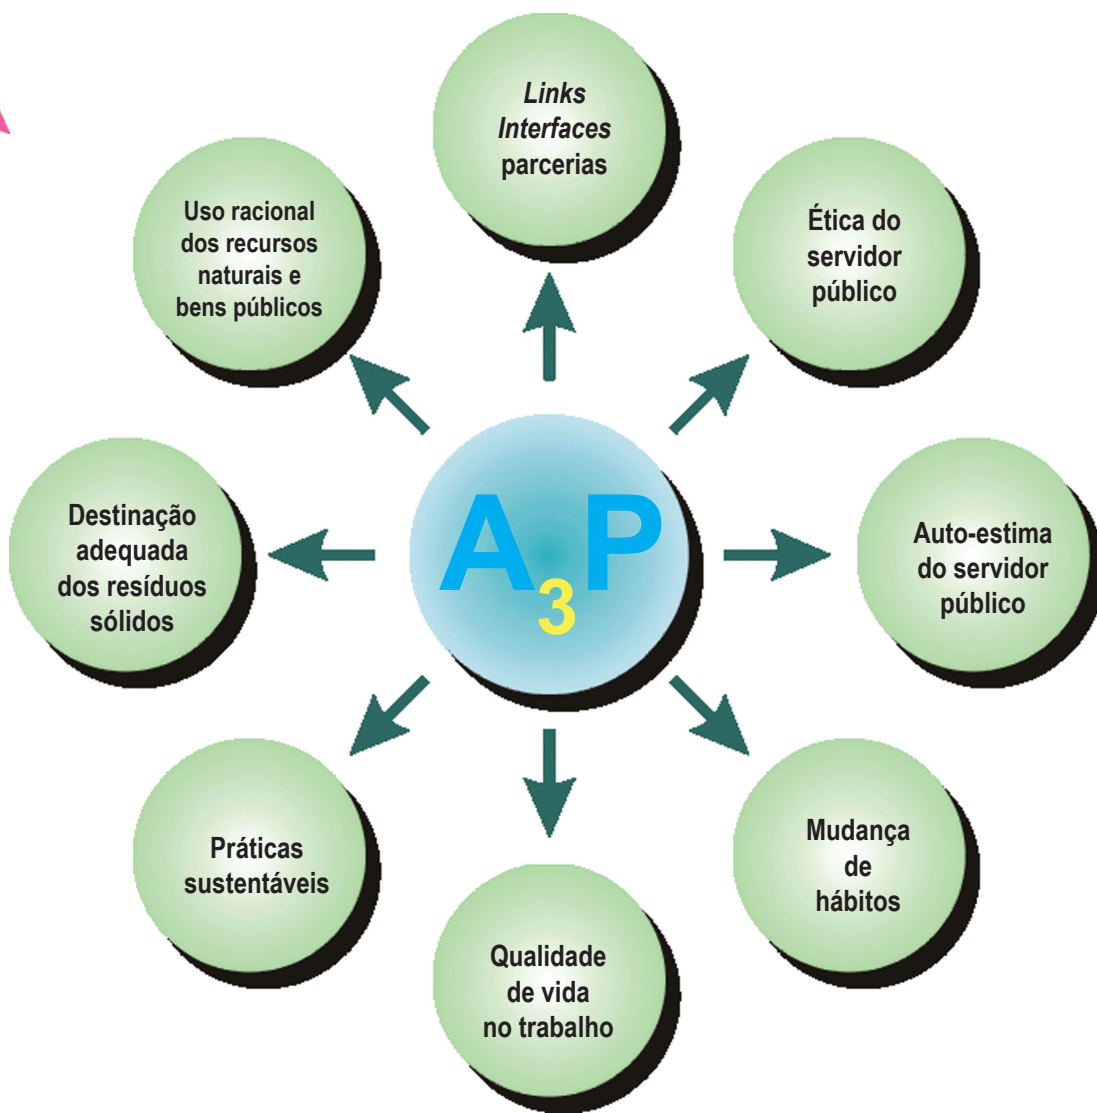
Links
Interfaces
parcerias

Uso racional dos recursos naturais e bens públicos

Ética do servidor público

$A_3P$

Destinação adequada dos resíduos sólidos

Auto-estima do servidor público

Práticas sustentáveis

Mudança de hábitos

Qualidade de vida no trabalho